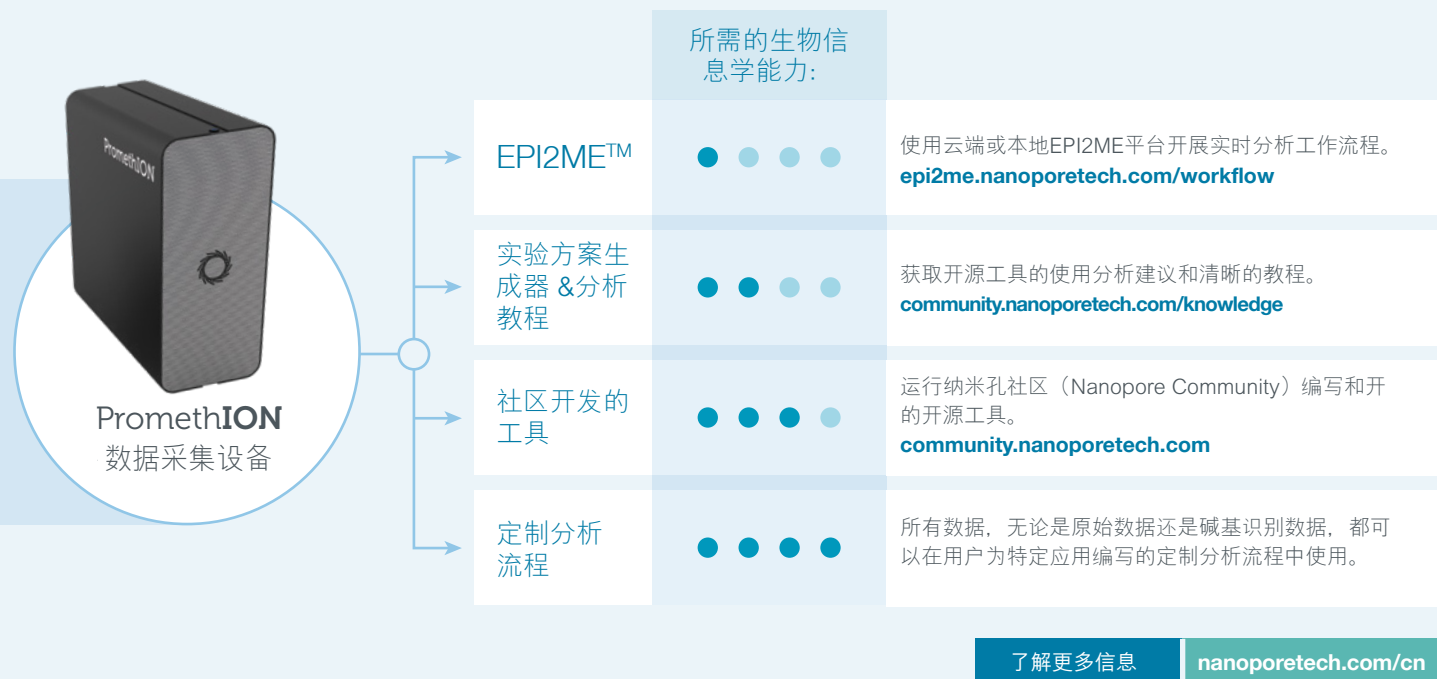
PromethION

PromethION
数据采集设备

所需的生物信息学能力:

| | | |
|---|---|---|
| EPI2ME™ | ● ● ● ● | 使用云端或本地EPI2ME平台开展实时分析工作流程。 epi2me.nanoporetech.com/workflow |
| 实验方案生成器 &分析教程 | ● ● ● ● | 获取开源工具的使用分析建议和清晰的教程。 community.nanoporetech.com/knowledge |
| 社区开发的工具 | ● ● ● ● | 运行纳米孔社区（Nanopore Community）编写和开的开源工具。 community.nanoporetech.com |
| 定制分析流程 | ● ● ● ● | 所有数据，无论是原始数据还是碱基识别数据，都可以在用户为特定应用编写的定制分析流程中使用。 |

了解更多信息 nanoporetech.com/cn